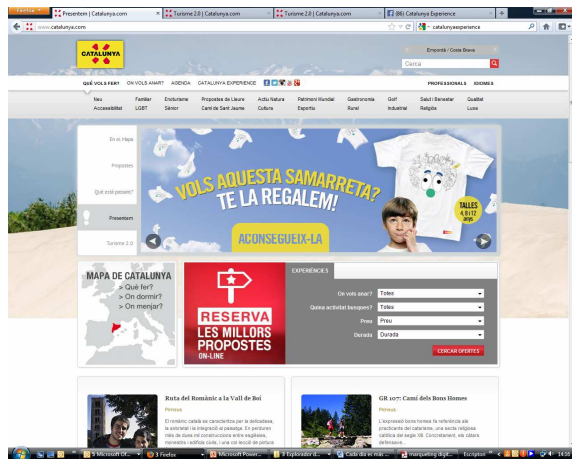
Firefox
Presentem | Catalunya.com
Turisme 2.0 | Catalunya.com
Turisme 2.0 | Catalunya.com
(86) Catalunya Experience
www.catalunya.com
catalunyaexperience

CATALUNYA
Empordà / Costa Brava
Cerca

QUÈ VOLS FER? ON VOLS ANAR? AGENDA CATALUNYA EXPERIENCE
PROFESSIONALS IDIOMES

Neu
Accessibilitat
Familiar
LGBT
Enoturisme
Sènior
Propostes de Lleure
Camí de Sant Jaume
Actiu Natura
Cultura
Patrimoni Mundial
Esportiu
Gastronomia
Rural
Golf
Industrial
Salut i Benestar
Religiós
Qualitat
Luxe

En el Mapa
Propostes
Què està passant?
Presentem
Turisme 2.0

VOLS AQUESTA SAMARRETA? TE LA REGALEM!
TALLES 4, 8 i 12 anys
ACONSEGUEIX-LA

MAPA DE CATALUNYA
> Què fer?
> On dormir?
> On menjar?

RESERVA
LES MILLORS PROPOSTES
ON-LINE

EXPERIÈNCIES
On vols anar? Totes
Quina activitat busques? Totes
Preu Preu
Durada Durada
CERCAR OFERTES

Ruta del Romànic a la Vall de Boí
Pirineus
El romànic català es caracteritza per la delicadesa, la sobrietat i la integració al paisatge. En perduren més de dues mil construccions entre esglésies, monestirs i edificis civils, i una col·lecció de pintura

GR 107: Camí dels Bons Homes
Pirineus
L'expressió bons homes fa referència als practicants del catarisme, una secta religiosa catòlica del segle XII. Concretament, als càtars defensaus...

5 Microsoft Of...
3 Firefox
Microsoft Power...
9 Explorador d...
Cada dia es mé...
marqueting digit...
Escriptori
16:00